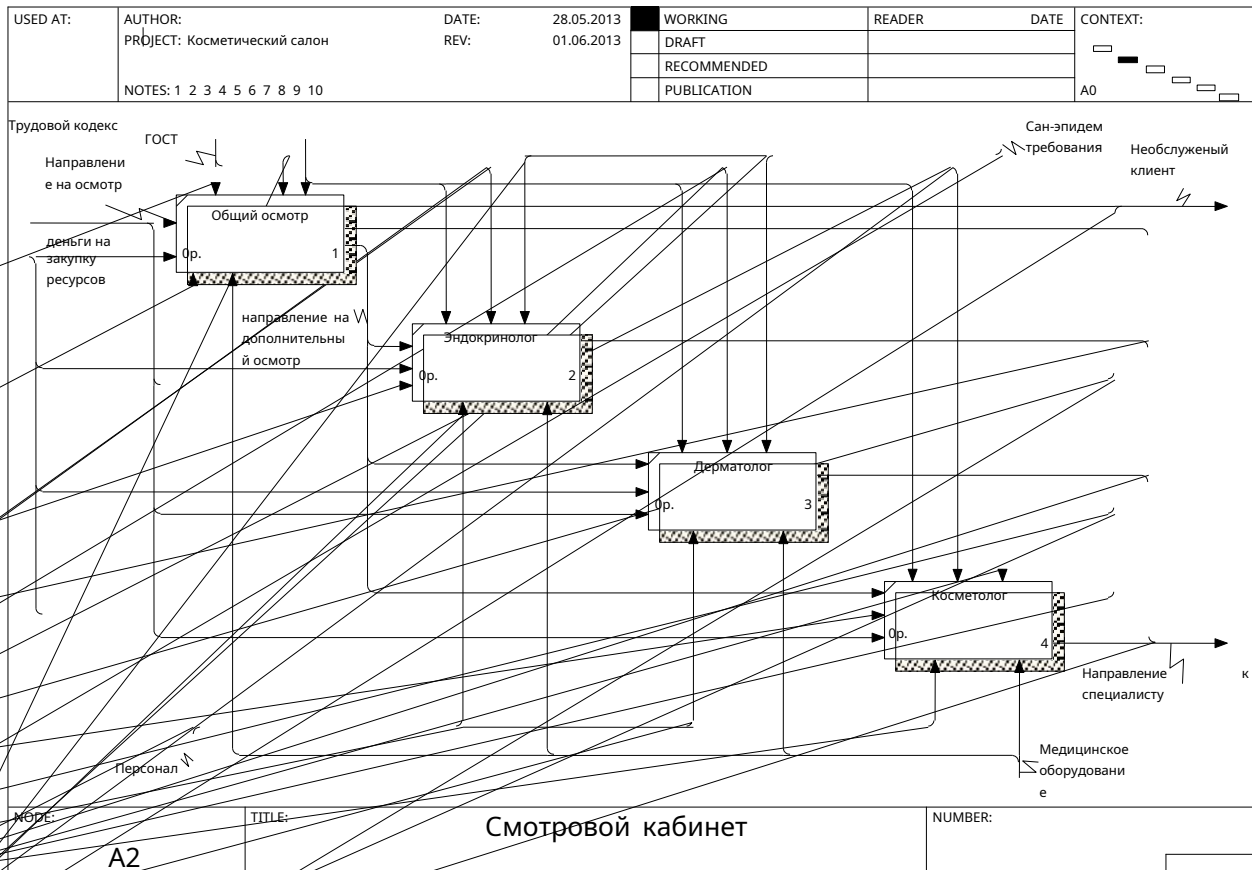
| USED AT: | AUTHOR: PROJECT: Косметический салон | DATE: 28.05.2013 REV: 01.06.2013 | WORKING | READER | DATE | CONTEXT: |
|---|---|---|---|---|---|---|
| | | | DRAFT | | | |
| | | | RECOMMENDED | | | |
| | NOTES: 1 2 3 4 5 6 7 8 9 10 | | PUBLICATION | | | A0 |

Трудовой кодекс

ГОСТ

Направление на осмотр

Сан-эпидем требования

Необслуженый клиент

Общий осмотр

деньги на закупку ресурсов

0р.

1

направление на дополнительный осмотр

Эндокринолог

0р.

2

Дерматолог

0р.

3

Косметолог

0р.

4

Направление к специалисту

Медицинское оборудование

Персонал

| NODE: A2 | TITLE: Смотровой кабинет | NUMBER: |
|---|---|---|